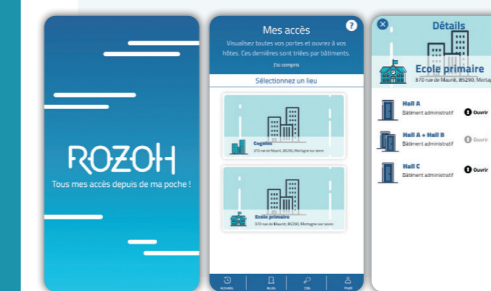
ROZOH
Tous mes accès depuis de ma poche !

Mes accès
Visualisez toutes vos portes et ouvrez-à vos hôtes. Ces dernières sont triées par bâtiments.
J'ai compris
Sélectionnez un lieu
Cogelec
370 rue de Maunit, 85290, Mortagne sur sevre
Ecole primaire
370 rue de Maunit, 85290, Mortagne sur sevre

Détails
Ecole primaire
370 rue de Maunit, 85290, Mortag
Hall A
Bâtiment administratif
Ouvrir
Hall A + Hall B
Bâtiment administratif
Ouvrir
Hall C
Bâtiment administratif
Ouvrir